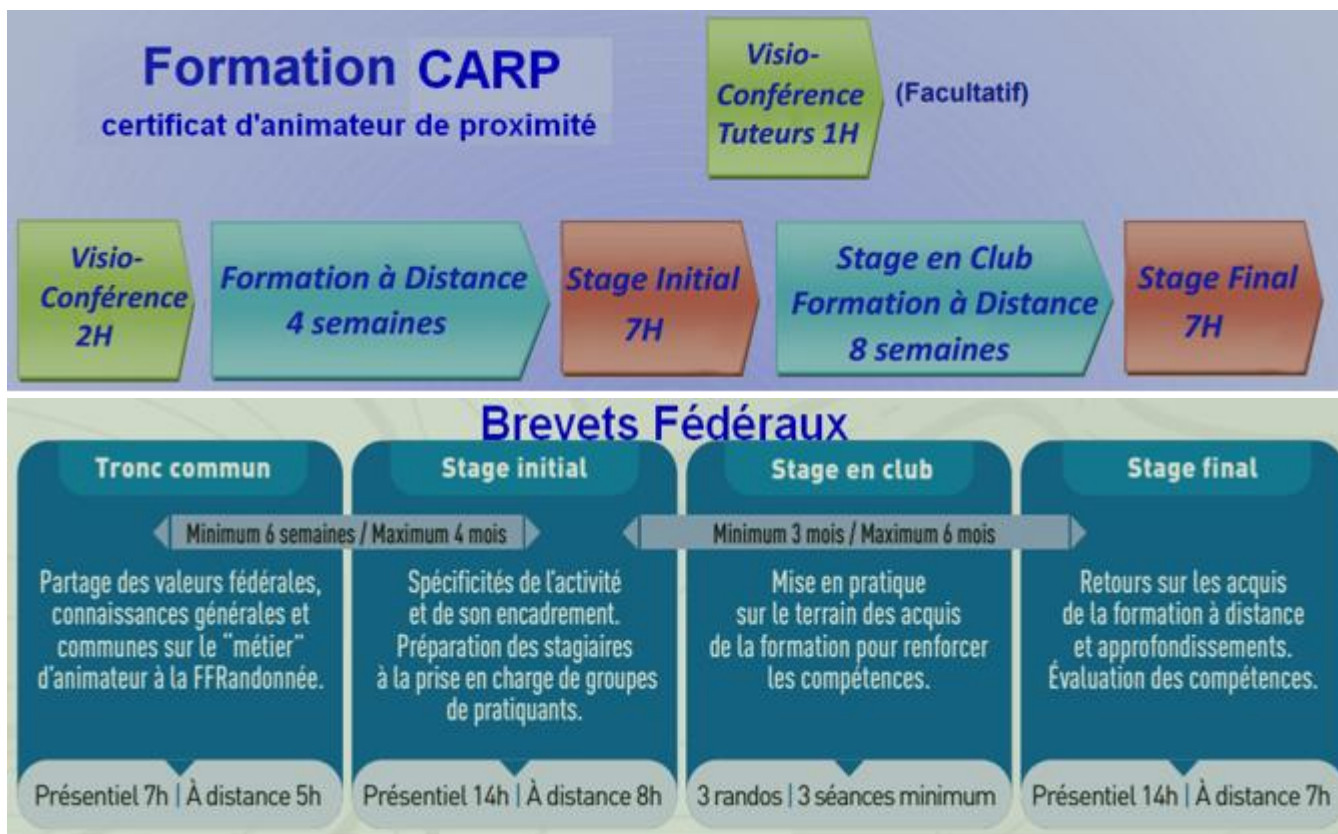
Formation CARP
certificat d'animateur de proximité

Visio-Conférence Tuteurs 1H

(Facultatif)

Visio-Conférence 2H

Formation à Distance 4 semaines

Stage Initial 7H

Stage en Club Formation à Distance 8 semaines

Stage Final 7H

Brevets Fédéraux

Tronc commun

Stage initial

Stage en club

Stage final

Minimum 6 semaines / Maximum 4 mois

Minimum 3 mois / Maximum 6 mois

Partage des valeurs fédérales, connaissances générales et communes sur le "métier" d'animateur à la FFRandonnée.

Spécificités de l'activité et de son encadrement. Préparation des stagiaires à la prise en charge de groupes de pratiquants.

Mise en pratique sur le terrain des acquis de la formation pour renforcer les compétences.

Retours sur les acquis de la formation à distance et approfondissements. Évaluation des compétences.

Présentiel 7h | À distance 5h

Présentiel 14h | À distance 8h

3 randos | 3 séances minimum

Présentiel 14h | À distance 7h